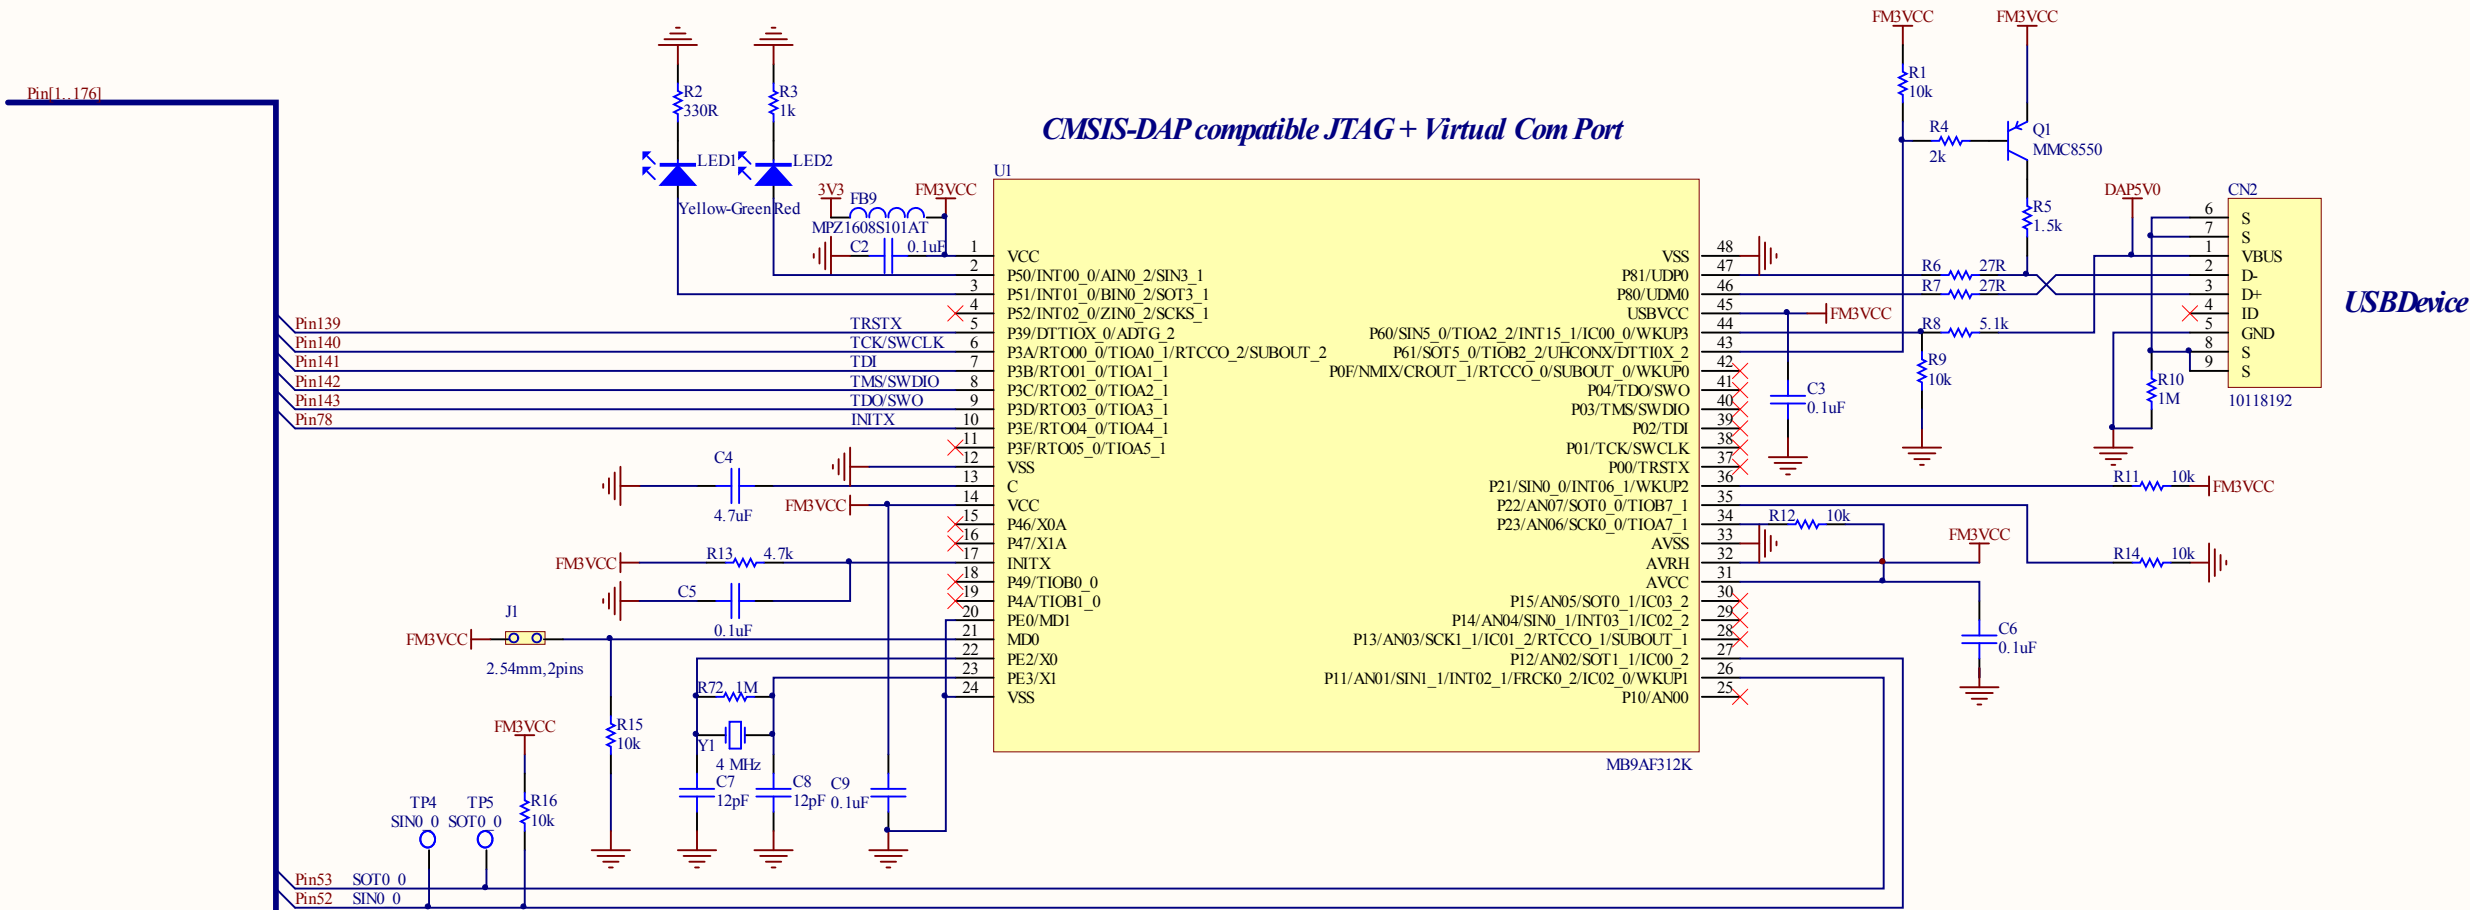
CMSIS-DAP compatible JTAG + Virtual Com Port

Pin[1..176]

R2
330R
R3
1k
LED1
LED2
Yellow-Green
Red
3V3
FB9
MPZ1608S101AT
FM3VCC
C2
0.1uF
U1

| 1 | VCC | VSS | 48 |
|---|---|---|---|
| 2 | P50/INT00_0/AIN0_2/SIN3_1 | P81/UDP0 | 47 |
| 3 | P51/INT01_0/BIN0_2/SOT3_1 | P80/UDM0 | 46 |
| 4 | P52/INT02_0/ZIN0_2/SCKS_1 | USBVCC | 45 |
| 5 | P39/DTTIOX_0/ADTG_2 | P60/SIN5_0/TIOA2_2/INT15_1/IC00_0/WKUP3 | 44 |
| 6 | P3A/RTO00_0/TIOA0_1/RTCCO_2/SUBOUT_2 | P61/SOT5_0/TIOB2_2/UHCONX/DTTI0X_2 | 43 |
| 7 | P3B/RTO01_0/TIOA1_1 | P0F/NMIX/CROUT_1/RTCCO_0/SUBOUT_0/WKUP0 | 42 |
| 8 | P3C/RTO02_0/TIOA2_1 | P04/TDO/SWO | 41 |
| 9 | P3D/RTO03_0/TIOA3_1 | P03/TMS/SWDIO | 40 |
| 10 | P3E/RTO04_0/TIOA4_1 | P02/TDI | 39 |
| 11 | P3F/RTO05_0/TIOA5_1 | P01/TCK/SWCLK | 38 |
| 12 | VSS | P00/TRSTX | 37 |
| 13 | C | P21/SIN0_0/INT06_1/WKUP2 | 36 |
| 14 | VCC | P22/AN07/SOT0_0/TIOB7_1 | 35 |
| 15 | P46/X0A | P23/AN06/SCK0_0/TIOA7_1 | 34 |
| 16 | P47/X1A | AVSS | 33 |
| 17 | INITX | AVRH | 32 |
| 18 | P49/TIOB0_0 | AVCC | 31 |
| 19 | P4A/TIOB1_0 | P15/AN05/SOT0_1/IC03_2 | 30 |
| 20 | PE0/MD1 | P14/AN04/SIN0_1/INT03_1/IC02_2 | 29 |
| 21 | MD0 | P13/AN03/SCK1_1/IC01_2/RTCCO_1/SUBOUT_1 | 28 |
| 22 | PE2/X0 | P12/AN02/SOT1_1/IC00_2 | 27 |
| 23 | PE3/X1 | P11/AN01/SIN1_1/INT02_1/FRCK0_2/IC02_0/WKUP1 | 26 |
| 24 | VSS | P10/AN00 | 25 |

MB9AF312K

Pin139 TRSTX
Pin140 TCK/SWCLK
Pin141 TDI
Pin142 TMS/SWDIO
Pin143 TDO/SWO
Pin78 INITX
C4
4.7uF
FM3VCC
FM3VCC
R13 4.7k
C5
0.1uF
J1
FM3VCC
2.54mm,2pins
R15
10k
R72 1M
Y1
4 MHz
C7
12pF
C8
12pF
C9
0.1uF
FM3VCC
R16
10k
TP4
SIN0_0
TP5
SOT0_0
Pin53 SOT0_0
Pin52 SIN0_0

FM3VCC
FM3VCC
R1
10k
R4
2k
Q1
MMC8550
R5
1.5k
DAP5V0
CN2
R6 27R
R7 27R
FM3VCC
R8 5.1k
R9
10k
C3
0.1uF
R10
1M
6 S
7 S
1 VBUS
2 D-
3 D+
4 ID
5 GND
8 S
9 S
10118192
USBDevice
R11 10k FM3VCC
R12 10k
FM3VCC
R14 10k
C6
0.1uF